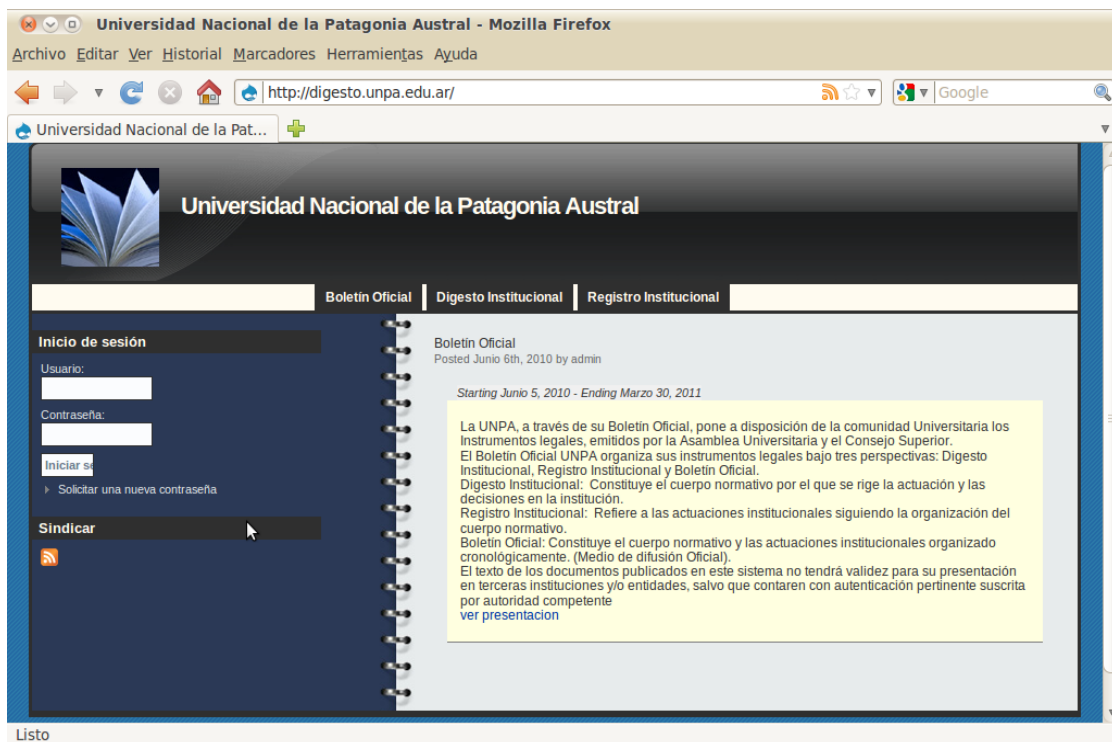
Universidad Nacional de la Patagonia Austral - Mozilla Firefox

Archivo Editar Ver Historial Marcadores Herramientas Ayuda

http://digesto.unpa.edu.ar/

Google

Universidad Nacional de la Pat...

Universidad Nacional de la Patagonia Austral

Boletín Oficial | Digesto Institucional | Registro Institucional

Inicio de sesión

Usuario:

Contraseña:

Iniciar se

Solicitar una nueva contraseña

Sindicar

Boletín Oficial
Posted Junio 6th, 2010 by admin

Starting Junio 5, 2010 - Ending Marzo 30, 2011

La UNPA, a través de su Boletín Oficial, pone a disposición de la comunidad Universitaria los Instrumentos legales, emitidos por la Asamblea Universitaria y el Consejo Superior.
El Boletín Oficial UNPA organiza sus instrumentos legales bajo tres perspectivas: Digesto Institucional, Registro Institucional y Boletín Oficial.
Digesto Institucional: Constituye el cuerpo normativo por el que se rige la actuación y las decisiones en la institución.
Registro Institucional: Refiere a las actuaciones institucionales siguiendo la organización del cuerpo normativo.
Boletín Oficial: Constituye el cuerpo normativo y las actuaciones institucionales organizado cronológicamente. (Medio de difusión Oficial).
El texto de los documentos publicados en este sistema no tendrá validez para su presentación en terceras instituciones y/o entidades, salvo que contaren con autenticación pertinente suscrita por autoridad competente
ver presentacion

Listo